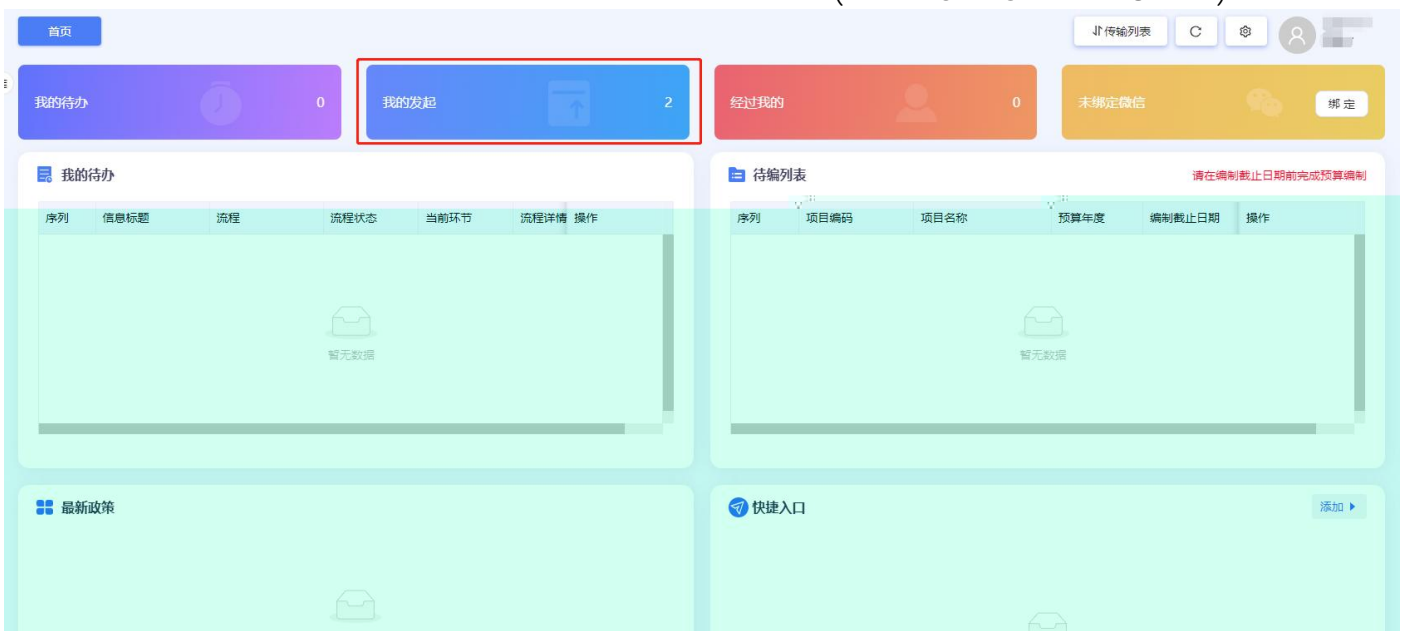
首页

传输列表

我的待办 0

我的发起 2

经过我的 0

未绑定微信 绑定

我的待办

| 序列 | 信息标题 | 流程 | 流程状态 | 当前环节 | 流程详情 | 操作 |
|---|---|---|---|---|---|---|

暂无数据

待编列表

请在编制截止日期前完成预算编制

| 序列 | 项目编码 | 项目名称 | 预算年度 | 编制截止日期 | 操作 |
|---|---|---|---|---|---|

暂无数据

最新政策

快捷入口

添加